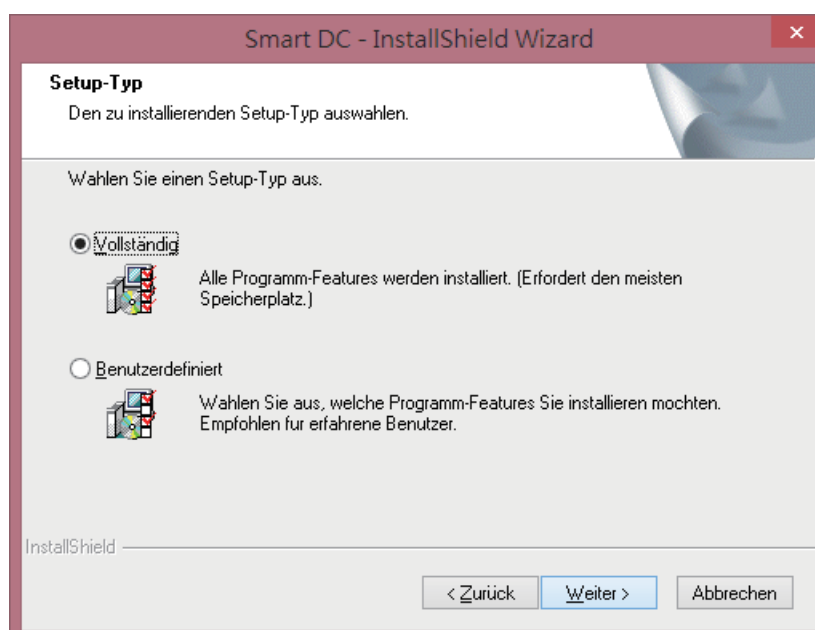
Smart DC - InstallShield Wizard

Setup-Typ
Den zu installierenden Setup-Typ auswahlen.

Wahlen Sie einen Setup-Typ aus.

Vollständig
Alle Programm-Features werden installiert. (Erfordert den meisten Speicherplatz.)

Benutzerdefiniert
Wahlen Sie aus, welche Programm-Features Sie installieren mochten. Empfohlen fur erfahrene Benutzer.

InstallShield

< Zurück
Weiter >
Abbrechen